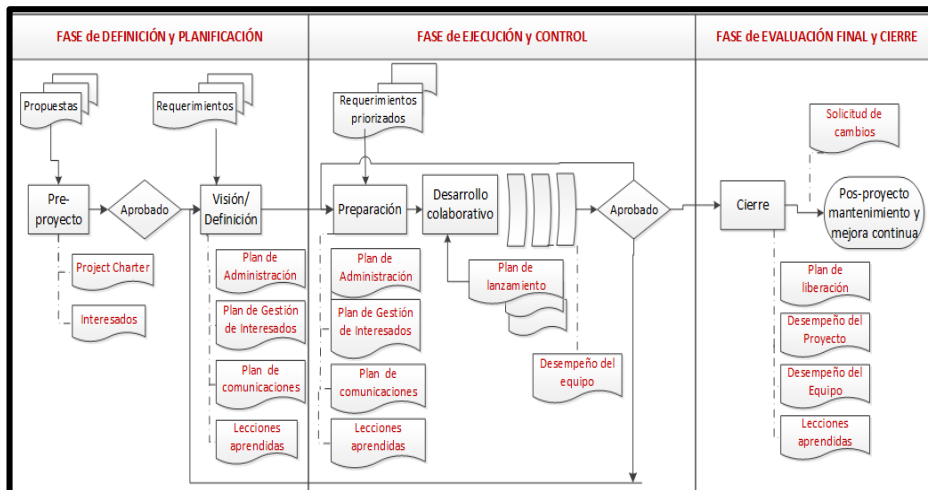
FASE de DEFINICIÓN y PLANIFICACIÓN

Propuestas

Requerimientos

Pre-proyecto

Aprobado

Visión/ Definición

Project Charter

Interesados

Plan de Administración

Plan de Gestión de Interesados

Plan de comunicaciones

Lecciones aprendidas

FASE de EJECUCIÓN y CONTROL

Requerimientos priorizados

Preparación

Desarrollo colaborativo

Aprobado

Plan de Administración

Plan de Gestión de Interesados

Plan de comunicaciones

Lecciones aprendidas

Plan de lanzamiento

Desempeño del equipo

FASE de EVALUACIÓN FINAL y CIERRE

Solicitud de cambios

Cierre

Pos-proyecto mantenimiento y mejora continua

Plan de liberación

Desempeño del Proyecto

Desempeño del Equipo

Lecciones aprendidas